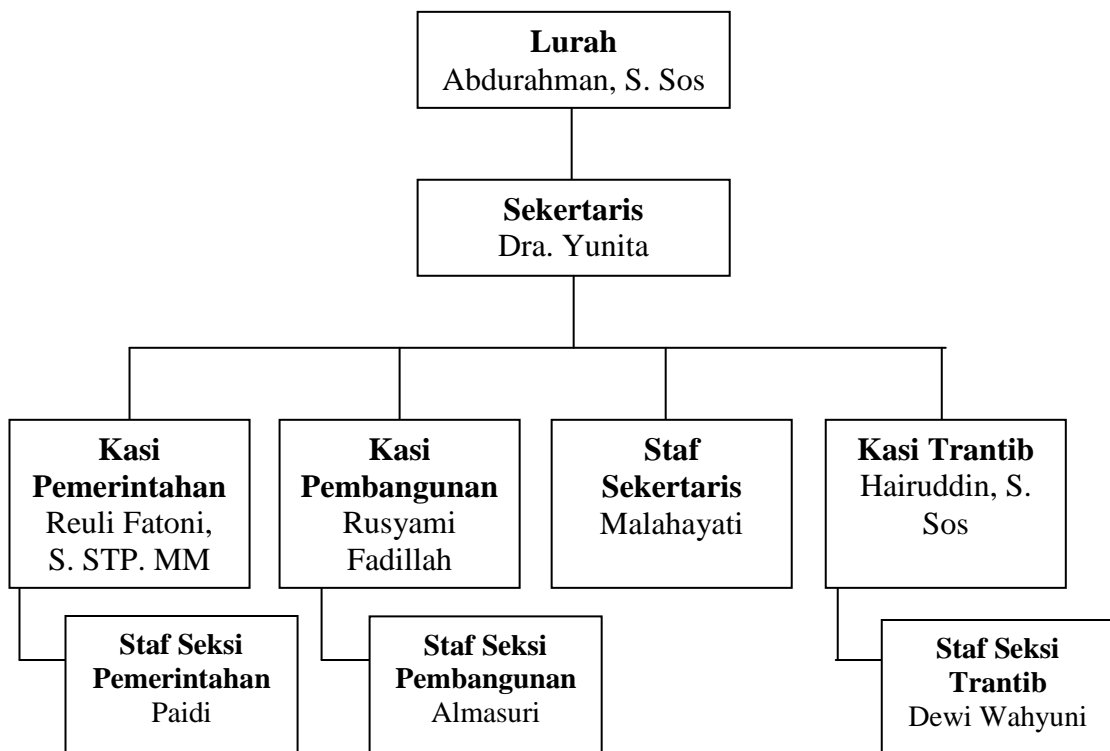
**Lurah**
Abdurahman, S. Sos

**Sekertaris**
Dra. Yunita

**Kasi Pemerintahan**
Reuli Fatoni, S. STP. MM

**Staf Seksi Pemerintahan**
Paidi

**Kasi Pembangunan**
Rusyami Fadillah

**Staf Seksi Pembangunan**
Almasuri

**Staf Sekertaris**
Malahayati

**Kasi Trantib**
Hairuddin, S. Sos

**Staf Seksi Trantib**
Dewi Wahyuni